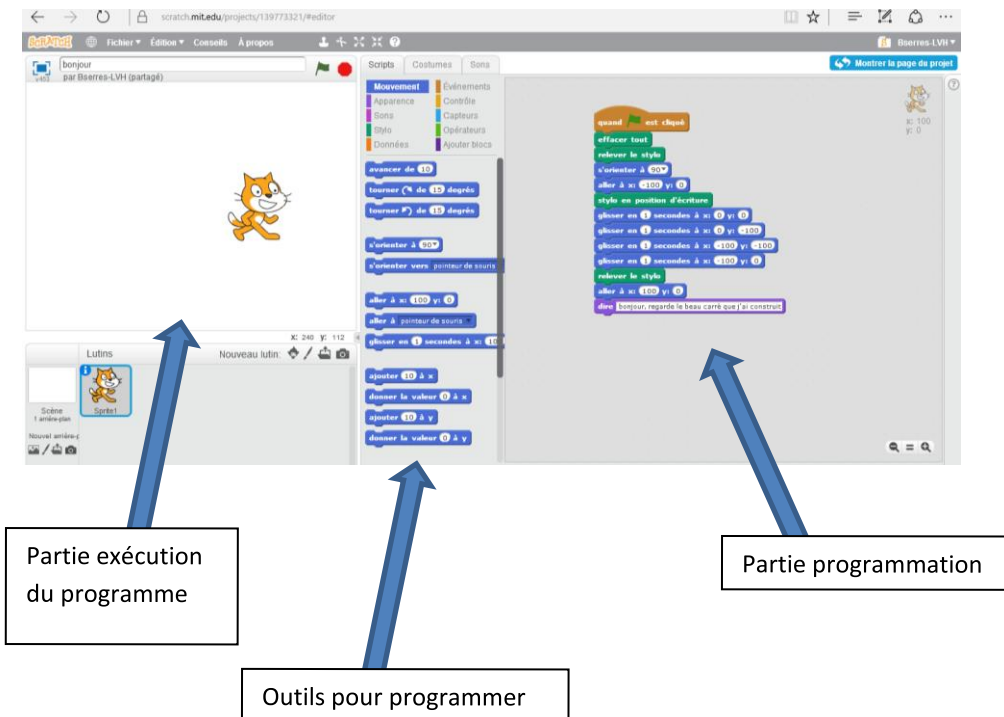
scratch.mit.edu/projects/139773321/#editor

SCRATCH Fichier ▾ Édition ▾ Conseils À propos

Bserres-LVH ▾

bonjour
v451 par Bserres-LVH (partagé)

Scripts Costumes Sons

Montrer la page du projet

Mouvement
Apparence
Sons
Stylo
Données
Événements
Contrôle
Capteurs
Opérateurs
Ajouter blocs

avancer de 10
tourner ↻ de 15 degrés
tourner ↺ de 15 degrés
s'orienter à 90▾
s'orienter vers pointeur de souris
aller à x: 100 y: 0
aller à pointeur de souris ▾
glisser en 1 secondes à x: 10
ajouter 10 à x
donner la valeur 0 à x
ajouter 10 à y
donner la valeur 0 à y

quand est cliqué
effacer tout
relever le stylo
s'orienter à 90▾
aller à x: -100 y: 0
stylo en position d'écriture
glisser en 1 secondes à x: 0 y: 0
glisser en 1 secondes à x: 0 y: -100
glisser en 1 secondes à x: -100 y: -100
glisser en 1 secondes à x: -100 y: 0
relever le stylo
aller à x: 100 y: 0
dire bonjour, regarde le beau carré que j'ai construit

x: 100
y: 0

x: 240 y: 112

Lutins
Nouveau lutin:
Scène
1 arrière-plan
Sprite1
Nouvel arrière-p

Partie exécution du programme

Outils pour programmer

Partie programmation